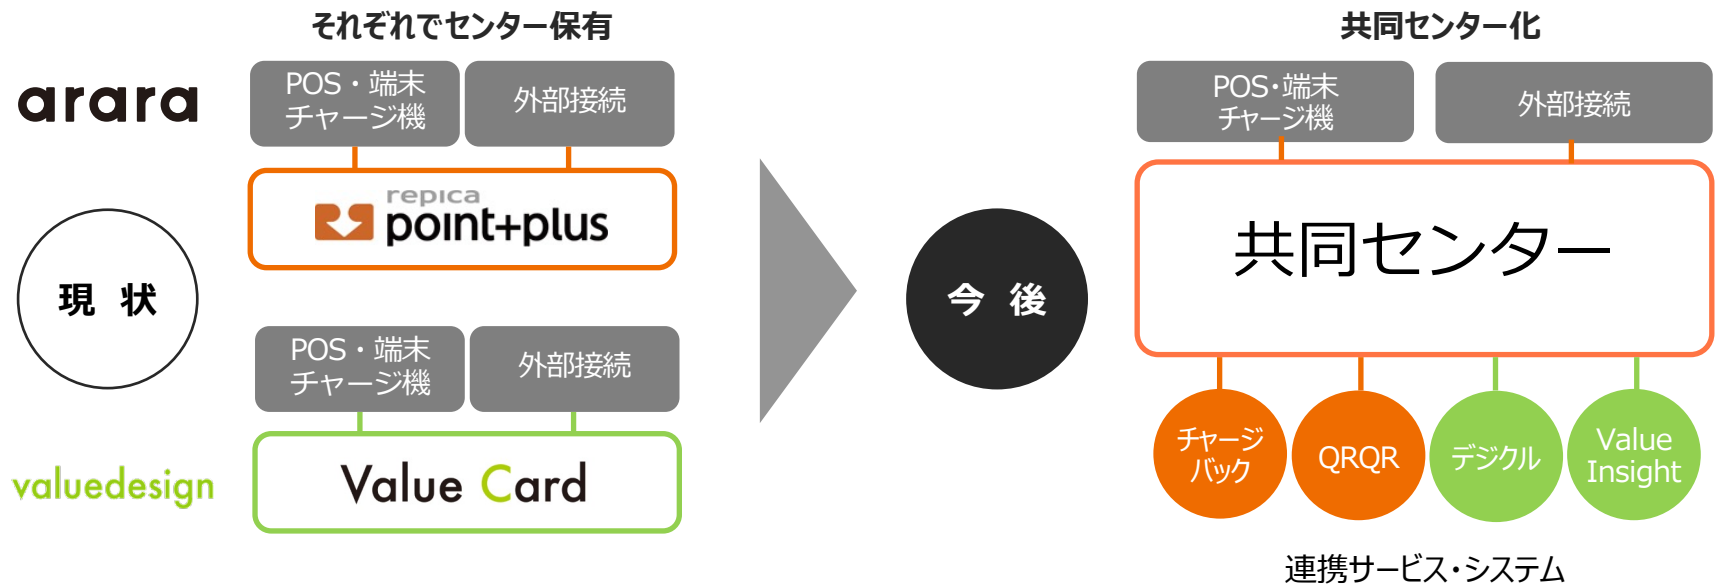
それぞれでセンター保有

arara

POS・端末
チャージ機

外部接続

repica
point+plus

現 状

POS・端末
チャージ機

外部接続

valuedesign

Value Card

今 後

共同センター化

POS･端末
チャージ機

外部接続

共同センター

チャージ
バック

QRQR

デジクル

Value
Insight

連携サービス･システム